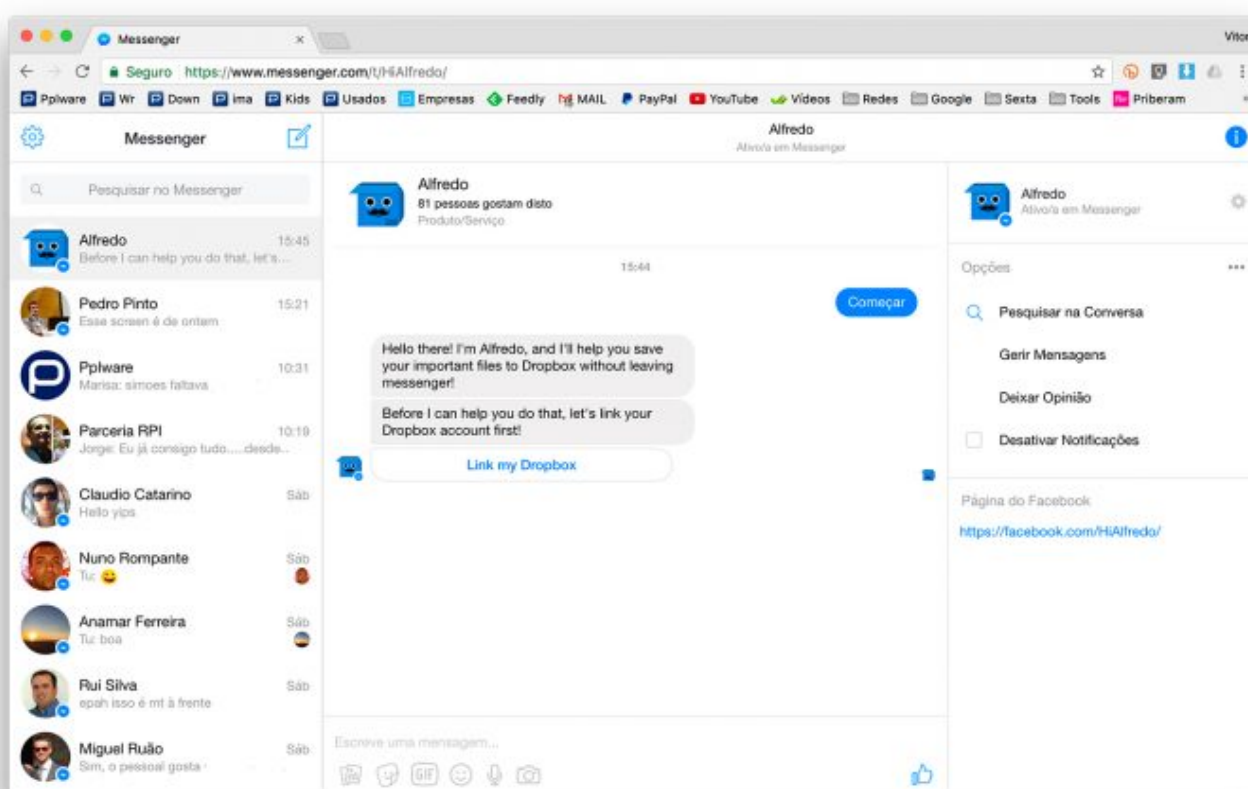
Messenger ×

Vitor

Seguro https://www.messenger.com/t/HiAlfredo/

Pplware Wr Down ima Kids Usados Empresas Feedly MAIL PayPal YouTube Vídeos Redes Google Sexta Tools Priberam

Messenger

Pesquisar no Messenger

Alfredo 15:45
Before I can help you do that, let's...

Pedro Pinto 15:21
Esse screen é de ontem

Pplware 10:31
Marisa: simoes faltava

Parceria RPI 10:19
Jorge: Eu já consigo tudo.....desde...

Claudio Catarino Sáb
Hello yips

Nuno Rompante Sáb
Tu: 😀

Anamar Ferreira Sáb
Tu: boa

Rui Silva Sáb
epah isso é mt à frente

Miguel Ruão Sáb
Sim, o pessoal gosta

Alfredo
Ativo/a em Messenger

Alfredo
81 pessoas gostam disto
Produto/Serviço

15:44

Começar

Hello there! I'm Alfredo, and I'll help you save your important files to Dropbox without leaving messenger!

Before I can help you do that, let's link your Dropbox account first!

Link my Dropbox

Escreve uma mensagem...

GIF

Alfredo
Ativo/a em Messenger

Opções

Pesquisar na Conversa

Gerir Mensagens

Deixar Opinião

Desativar Notificações

Página do Facebook

https://facebook.com/HiAlfredo/